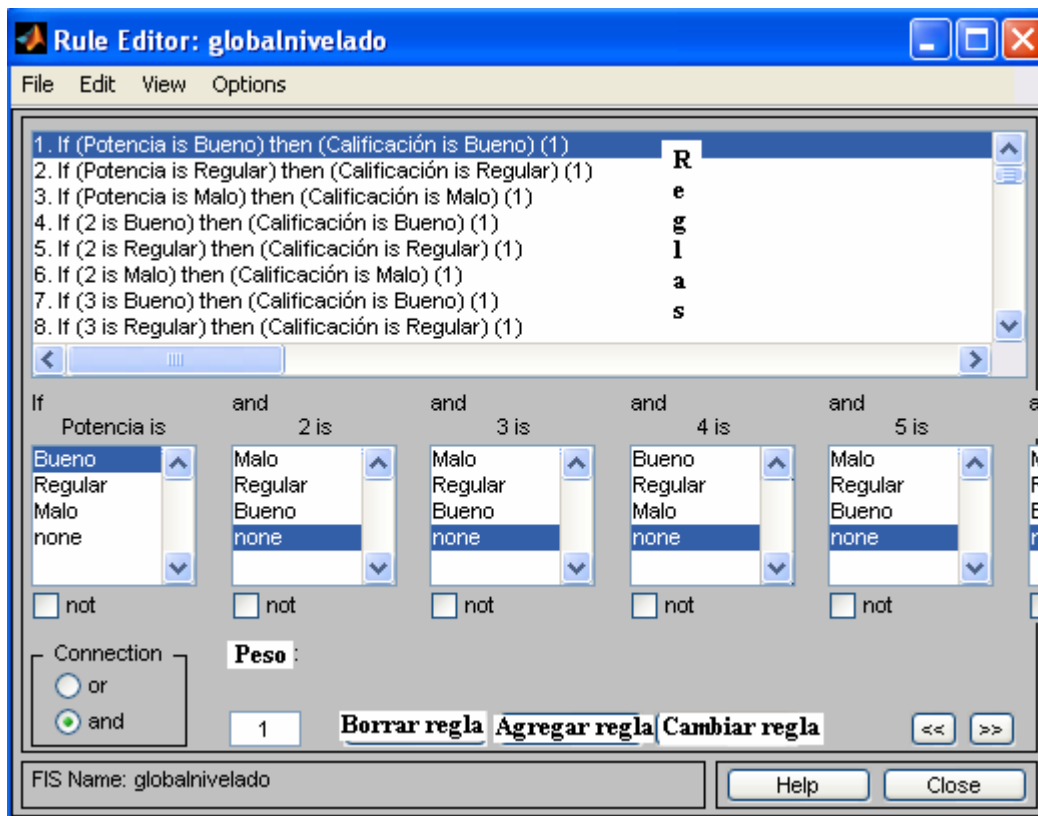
Rule Editor: globalnivelado

File Edit View Options

1. If (Potencia is Bueno) then (Calificación is Bueno) (1)
2. If (Potencia is Regular) then (Calificación is Regular) (1)
3. If (Potencia is Malo) then (Calificación is Malo) (1)
4. If (2 is Bueno) then (Calificación is Bueno) (1)
5. If (2 is Regular) then (Calificación is Regular) (1)
6. If (2 is Malo) then (Calificación is Malo) (1)
7. If (3 is Bueno) then (Calificación is Bueno) (1)
8. If (3 is Regular) then (Calificación is Regular) (1)

R e g l a s

If Potencia is
Bueno
Regular
Malo
none
not

and 2 is
Malo
Regular
Bueno
none
not

and 3 is
Malo
Regular
Bueno
none
not

and 4 is
Bueno
Regular
Malo
none
not

and 5 is
Malo
Regular
Bueno
none
not

a

Connection
or
and

Peso :
1

Borrar regla Agregar regla Cambiar regla

<< >>

FIS Name: globalnivelado

Help Close